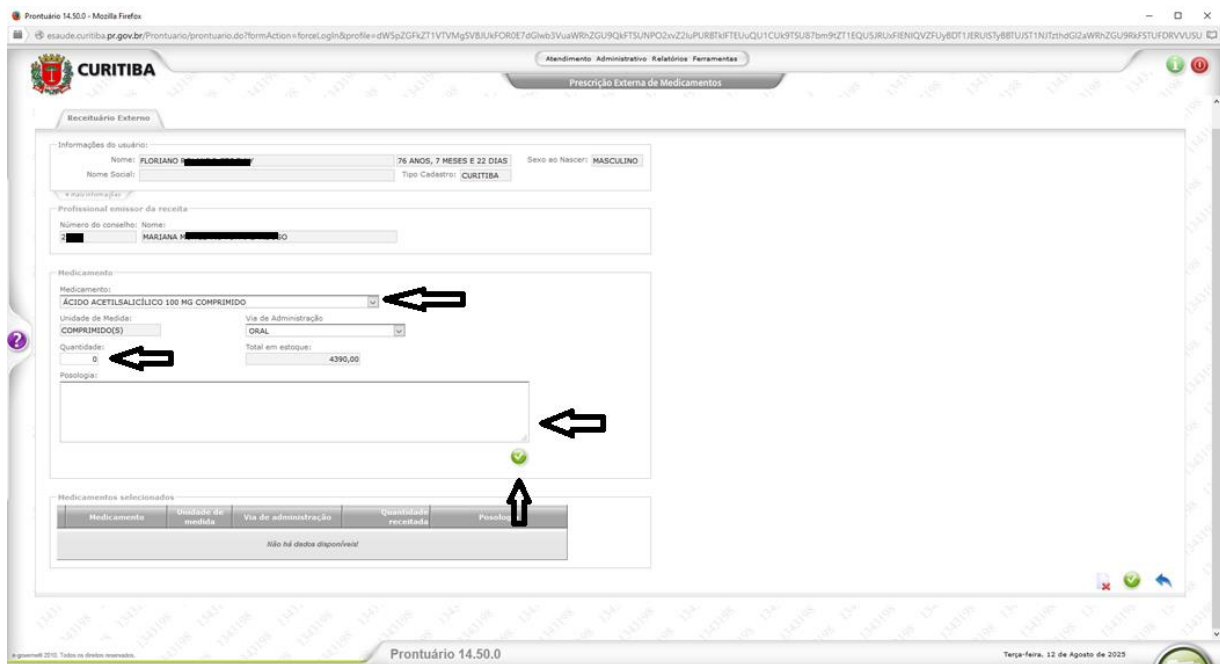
Prontuário 14.50.0 - Mozilla Firefox

esaude.curitiba.pr.gov.br/Prontuario/prontuario.do?formAction=forceLogin&profile=dW5pZGFkZT1VTVMgSVBJUkFOR0E7dGlwb3VuaWRhZGU9QkFTSUNPO2xvZ2luPURBTkFTEUuQU1CUk9TSU87bm9tZT1EQUSJRUxFIENIQVZFUyBDT1JERUlSTyBBTUJST1NJTzthdGl2aWRhZGU9RkFSTUFDRVVUSU

CURITIBA

Atendimento Administrativo Relatórios Ferramentas

Prescrição Externa de Medicamentos

Receituário Externo

Informações do usuário
Nome: FLORIANO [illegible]
76 ANOS, 7 MESES E 22 DIAS
Sexo ao Nascer: MASCULINO
Nome Social:
Tipo Cadastro: CURITIBA

Profissional emissor da receita
Número do conselho: Nome:
2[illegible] MARIANA M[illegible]O

Medicamento
Medicamento:
ÁCIDO ACETILSALICÍLICO 100 MG COMPRIMIDO
Unidade de Medida:
COMPRIMIDO(S)
Via de Administração
ORAL
Quantidade:
0
Total em estoque:
4390,00
Posologia:

Medicamentos selecionados

| Medicamento | Unidade de medida | Via de administração | Quantidade receitada | Posolo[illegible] |
|---|---|---|---|---|
| Não há dados disponíveis! | | | | |

Prontuário 14.50.0

e-governe® 2010. Todos os direitos reservados.

Terça-feira, 12 de Agosto de 2025